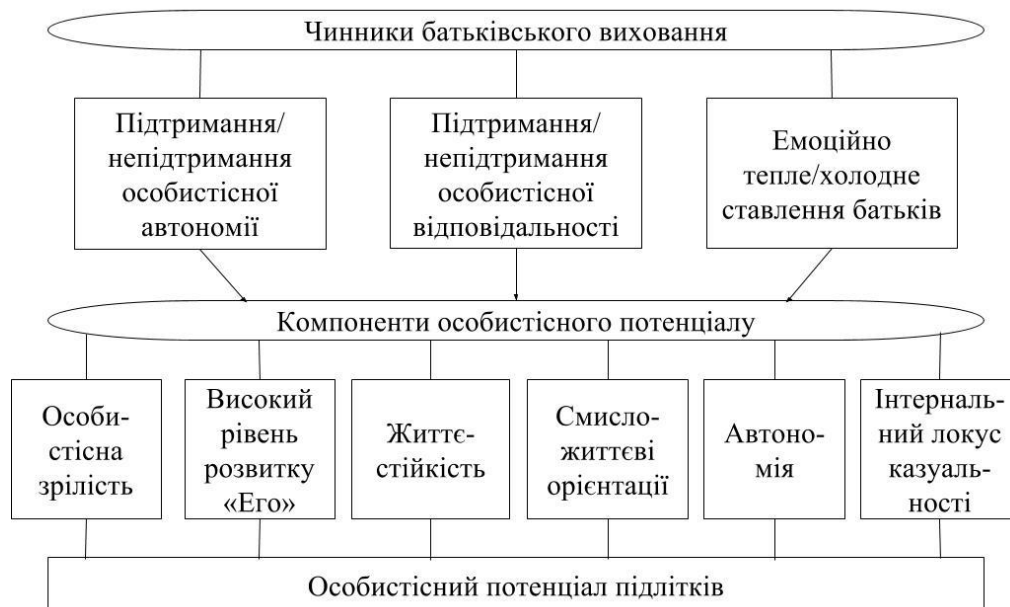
Чинники батьківського виховання

Підтримання/ непідтримання особистісної автономії

Підтримання/ непідтримання особистісної відповідальності

Емоційно тепле/холодне ставлення батьків

Компоненти особистісного потенціалу

Особистісна зрілість

Високий рівень розвитку «Его»

Життєстійкість

Смисложиттєві орієнтації

Автономія

Інтернальний локус казуальності

Особистісний потенціал підлітків